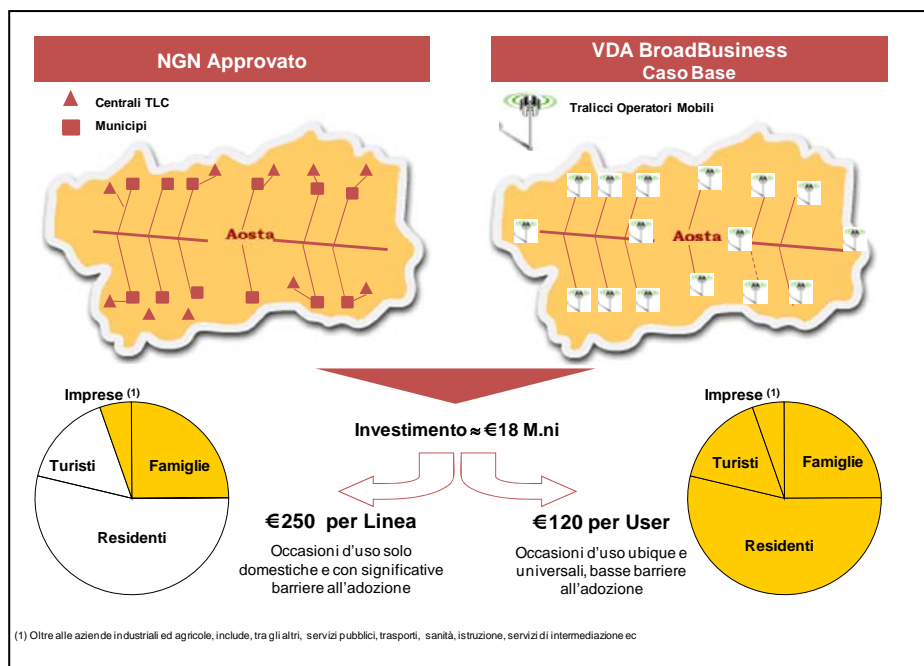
NGN Approvato

Centrali TLC

Municipi

Aosta

VDA BroadBusiness
Caso Base

Tralicci Operatori Mobili

Aosta

Imprese (1)

Turisti

Famiglie

Residenti

Investimento ≈ €18 M.ni

€250 per Linea

Occasioni d'uso solo domestiche e con significative barriere all'adozione

€120 per User

Occasioni d'uso ubique e universali, basse barriere all'adozione

Imprese (1)

Turisti

Famiglie

Residenti

(1) Oltre alle aziende industriali ed agricole, include, tra gli altri, servizi pubblici, trasporti, sanità, istruzione, servizi di intermediazione ec